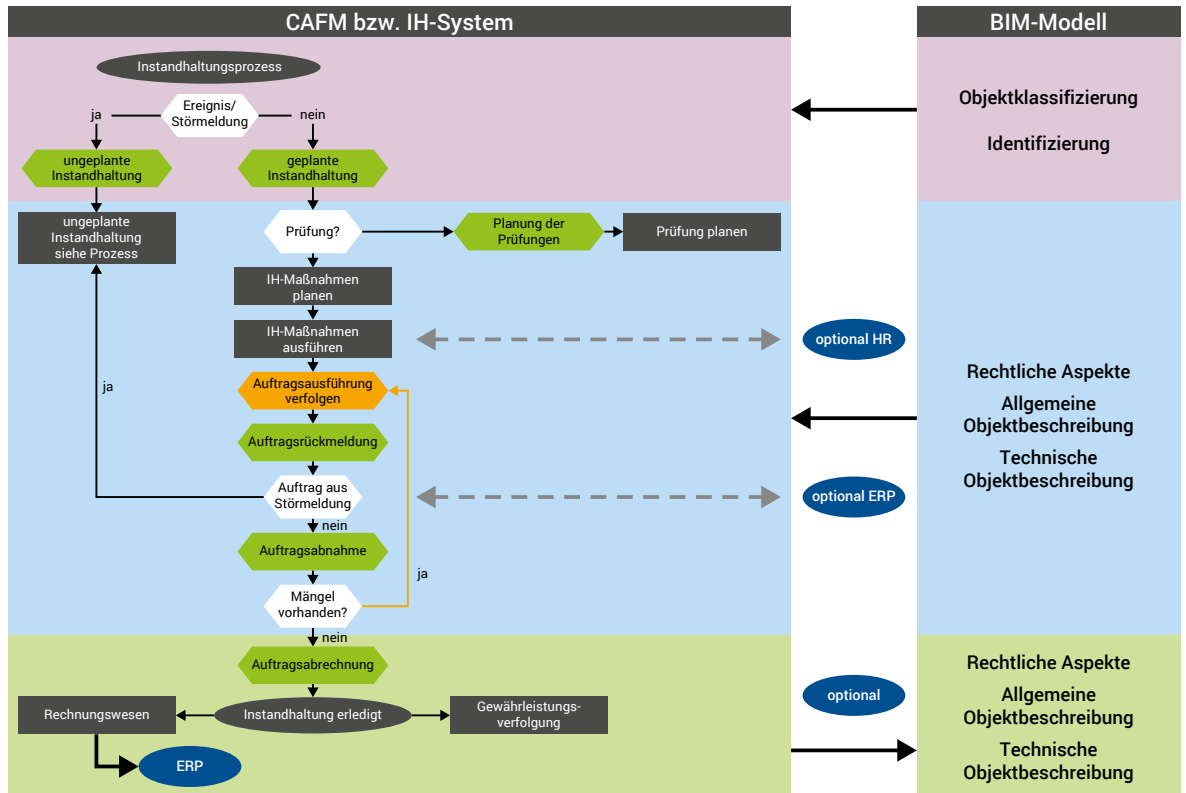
CAFM bzw. IH-System

BIM-Modell

Instandhaltungsprozess

Ereignis/ Störmeldung

ja

nein

ungeplante Instandhaltung

geplante Instandhaltung

Objektklassifizierung

Identifizierung

ungeplante Instandhaltung siehe Prozess

Prüfung?

Planung der Prüfungen

Prüfung planen

IH-Maßnahmen planen

IH-Maßnahmen ausführen

optional HR

ja

Auftragsausführung verfolgen

Rechtliche Aspekte

Allgemeine Objektbeschreibung

Technische Objektbeschreibung

Auftragsrückmeldung

Auftrag aus Störmeldung

optional ERP

nein

Auftragsabnahme

ja

Mängel vorhanden?

nein

Auftragsabrechnung

Rechtliche Aspekte

optional

Allgemeine Objektbeschreibung

Rechnungswesen

Instandhaltung erledigt

Gewährleistungsverfolgung

Technische Objektbeschreibung

ERP